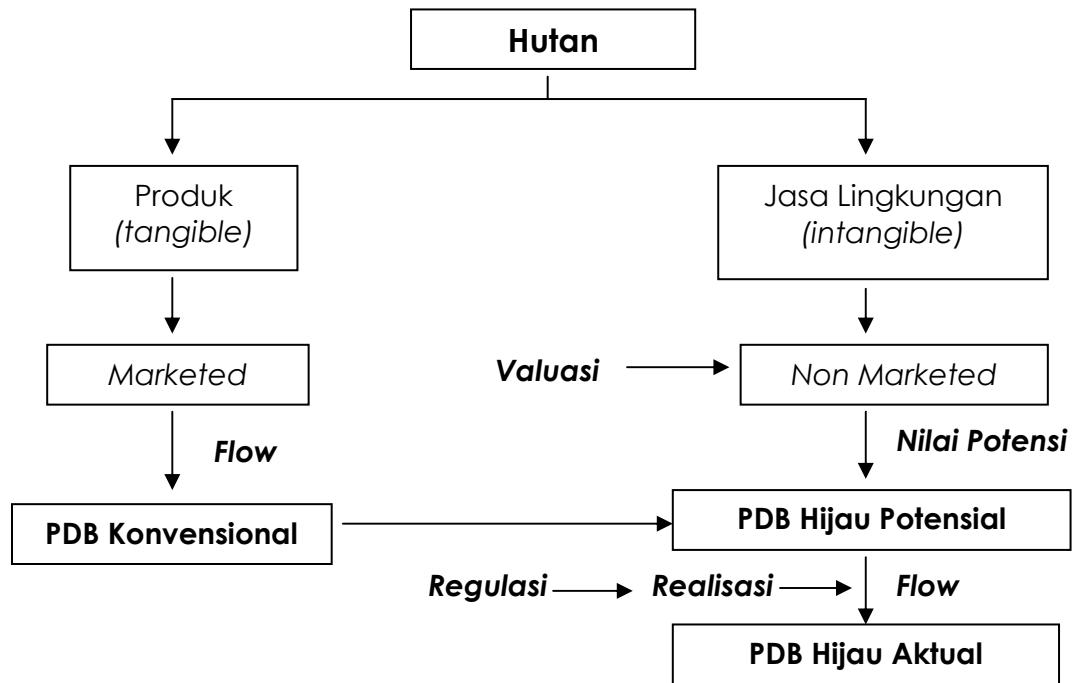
Hutan

Produk
*(tangible)*

Jasa Lingkungan
*(intangible)*

*Marketed*

*Valuasi*

*Non Marketed*

*Flow*

*Nilai Potensi*

PDB Konvensional

PDB Hijau Potensial

*Regulasi*

*Realisasi*

*Flow*

PDB Hijau Aktual